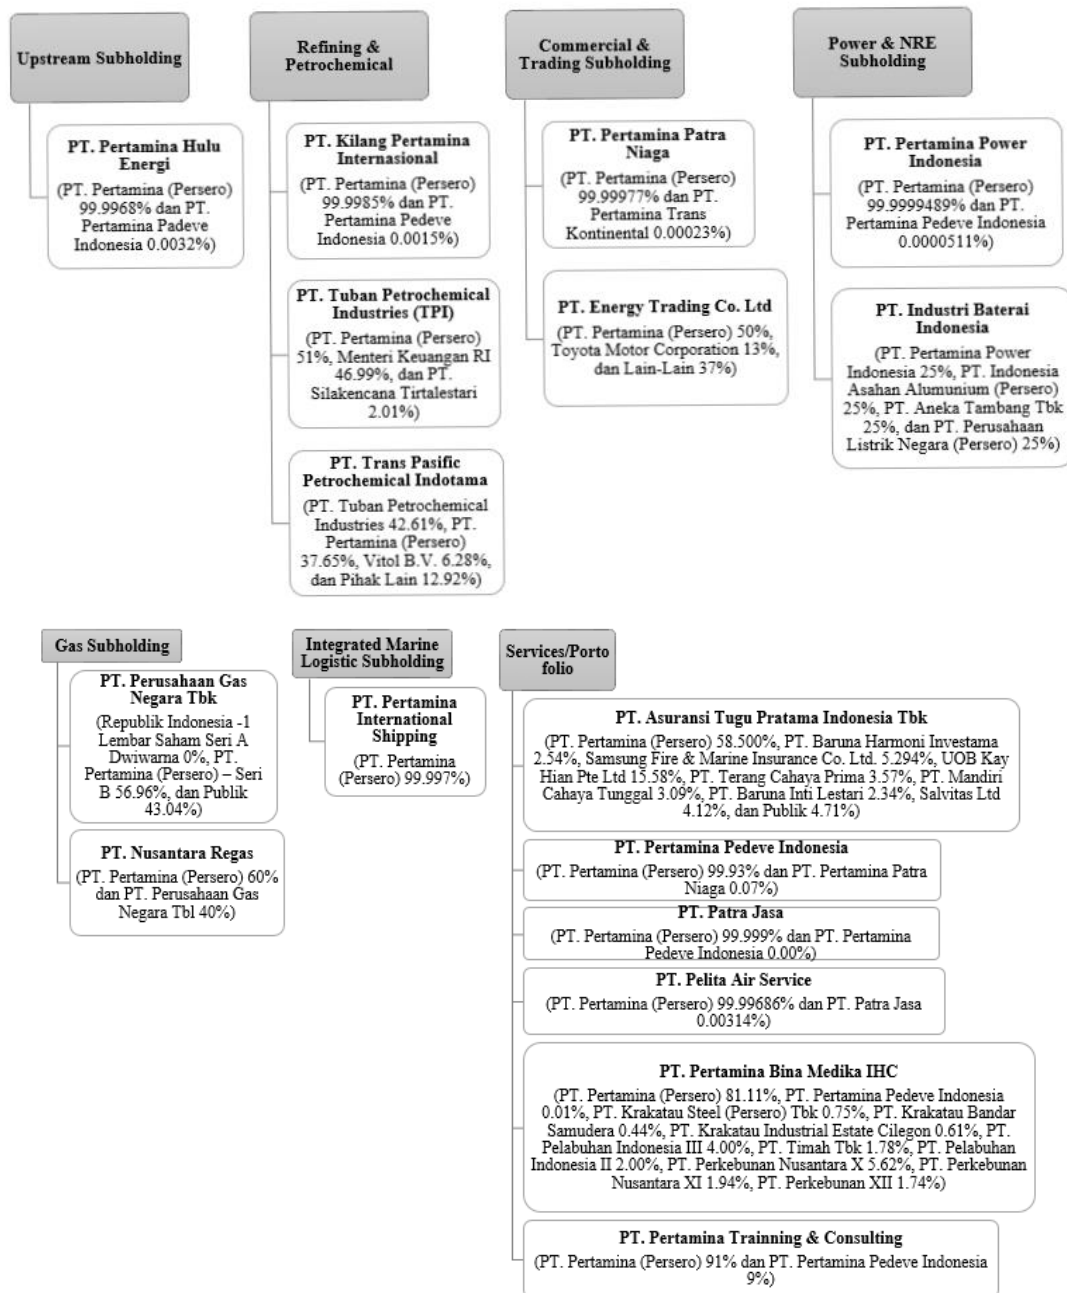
Upstream Subholding

PT. Pertamina Hulu Energi
(PT. Pertamina (Persero) 99.9968% dan PT. Pertamina Padeve Indonesia 0.0032%)

Refining & Petrochemical

PT. Kilang Pertamina Internasional
(PT. Pertamina (Persero) 99.9985% dan PT. Pertamina Pedeve Indonesia 0.0015%)

PT. Tuban Petrochemical Industries (TPI)
(PT. Pertamina (Persero) 51%, Menteri Keuangan RI 46.99%, dan PT. Silakencana Tirtalestari 2.01%)

PT. Trans Pasific Petrochemical Indotama
(PT. Tuban Petrochemical Industries 42.61%, PT. Pertamina (Persero) 37.65%, Vitol B.V. 6.28%, dan Pihak Lain 12.92%)

Commercial & Trading Subholding

PT. Pertamina Patra Niaga
(PT. Pertamina (Persero) 99.99977% dan PT. Pertamina Trans Kontinental 0.00023%)

PT. Energy Trading Co. Ltd
(PT. Pertamina (Persero) 50%, Toyota Motor Corporation 13%, dan Lain-Lain 37%)

Power & NRE Subholding

PT. Pertamina Power Indonesia
(PT. Pertamina (Persero) 99.9999489% dan PT. Pertamina Pedeve Indonesia 0.0000511%)

PT. Industri Baterai Indonesia
(PT. Pertamina Power Indonesia 25%, PT. Indonesia Asahan Alumunium (Persero) 25%, PT. Aneka Tambang Tbk 25%, dan PT. Perusahaan Listrik Negara (Persero) 25%)

Gas Subholding

PT. Perusahaan Gas Negara Tbk
(Republik Indonesia -1 Lembar Saham Seri A Dwiwarna 0%, PT. Pertamina (Persero) – Seri B 56.96%, dan Publik 43.04%)

PT. Nusantara Regas
(PT. Pertamina (Persero) 60% dan PT. Perusahaan Gas Negara Tbl 40%)

Integrated Marine Logistic Subholding

PT. Pertamina International Shipping
(PT. Pertamina (Persero) 99.997%)

Services/Porto folio

PT. Asuransi Tugu Pratama Indonesia Tbk
(PT. Pertamina (Persero) 58.500%, PT. Baruna Harmoni Investama 2.54%, Samsung Fire & Marine Insurance Co. Ltd. 5.294%, UOB Kay Hian Pte Ltd 15.58%, PT. Terang Cahaya Prima 3.57%, PT. Mandiri Cahaya Tunggal 3.09%, PT. Baruna Inti Lestari 2.34%, Salvitas Ltd 4.12%, dan Publik 4.71%)

PT. Pertamina Pedeve Indonesia
(PT. Pertamina (Persero) 99.93% dan PT. Pertamina Patra Niaga 0.07%)

PT. Patra Jasa
(PT. Pertamina (Persero) 99.999% dan PT. Pertamina Pedeve Indonesia 0.00%)

PT. Pelita Air Service
(PT. Pertamina (Persero) 99.99686% dan PT. Patra Jasa 0.00314%)

PT. Pertamina Bina Medika IHC
(PT. Pertamina (Persero) 81.11%, PT. Pertamina Pedeve Indonesia 0.01%, PT. Krakatau Steel (Persero) Tbk 0.75%, PT. Krakatau Bandar Samudera 0.44%, PT. Krakatau Industrial Estate Cilegon 0.61%, PT. Pelabuhan Indonesia III 4.00%, PT. Timah Tbk 1.78%, PT. Pelabuhan Indonesia II 2.00%, PT. Perkebunan Nusantara X 5.62%, PT. Perkebunan Nusantara XI 1.94%, PT. Perkebunan XII 1.74%)

PT. Pertamina Trainning & Consulting
(PT. Pertamina (Persero) 91% dan PT. Pertamina Pedeve Indonesia 9%)